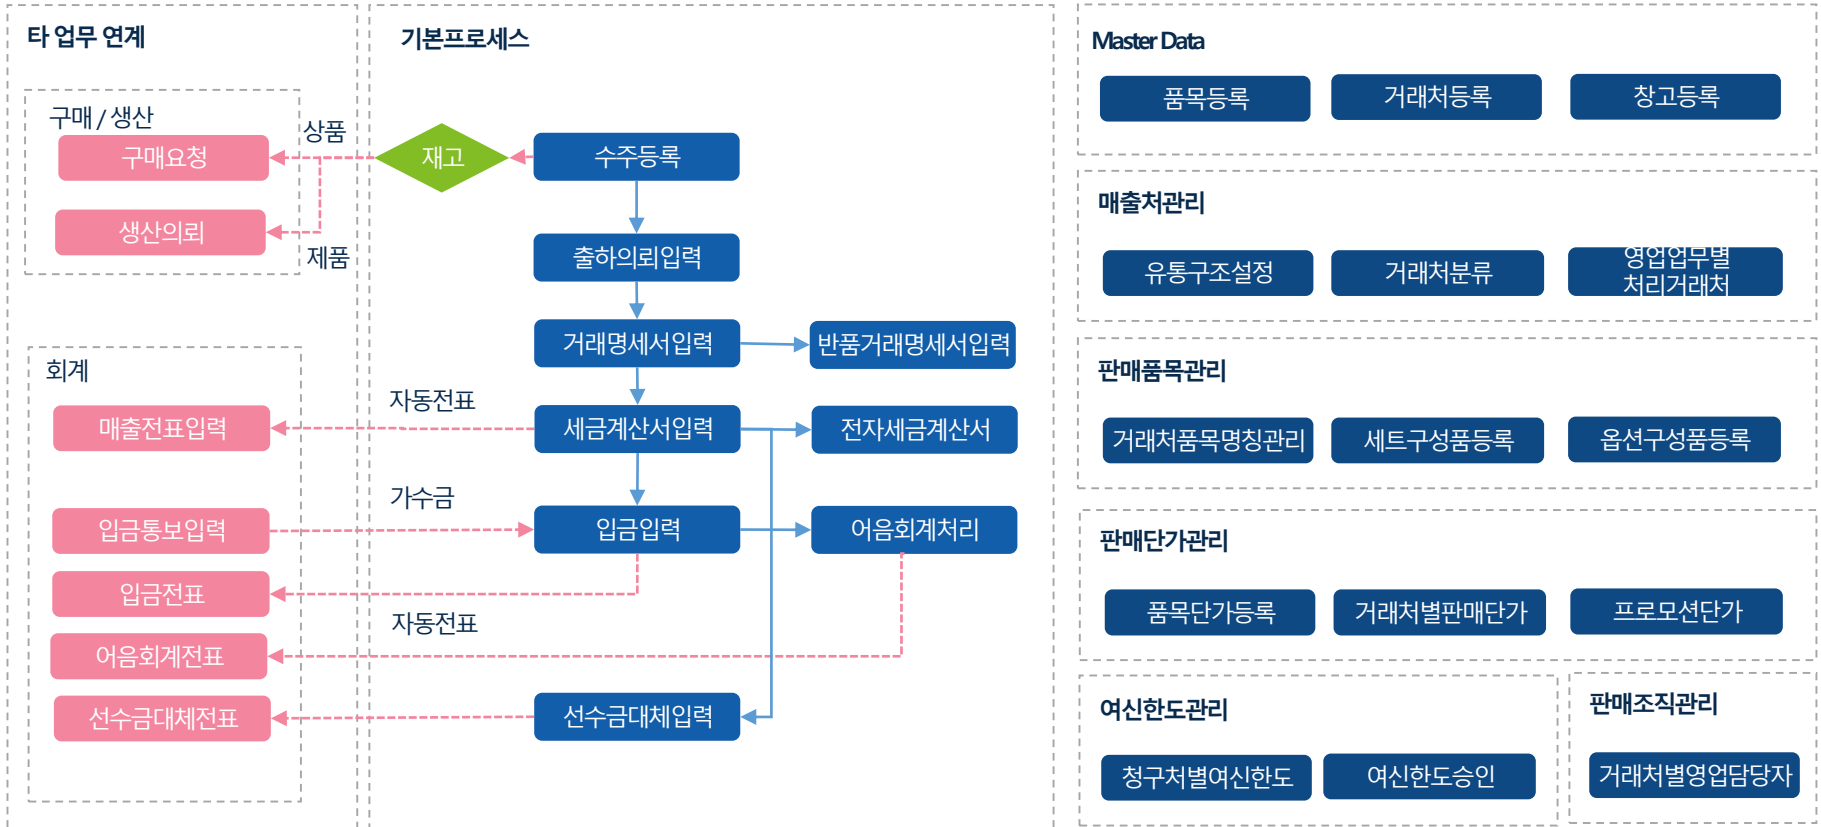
타 업무 연계

구매 / 생산

구매요청

생산의뢰

상품

제품

회계

매출전표입력

입금통보입력

입금전표

어음회계전표

선수금대체전표

기본프로세스

재고

수주등록

출하의뢰입력

거래명세서입력

반품거래명세서입력

자동전표

세금계산서입력

전자세금계산서

가수금

입금입력

어음회계처리

자동전표

선수금대체입력

Master Data

품목등록

거래처등록

창고등록

매출처관리

유통구조설정

거래처분류

영업업무별 처리거래처

판매품목관리

거래처품목명칭관리

세트구성품등록

옵션구성품등록

판매단가관리

품목단가등록

거래처별판매단가

프로모션단가

여신한도관리

청구처별여신한도

여신한도승인

판매조직관리

거래처별영업담당자